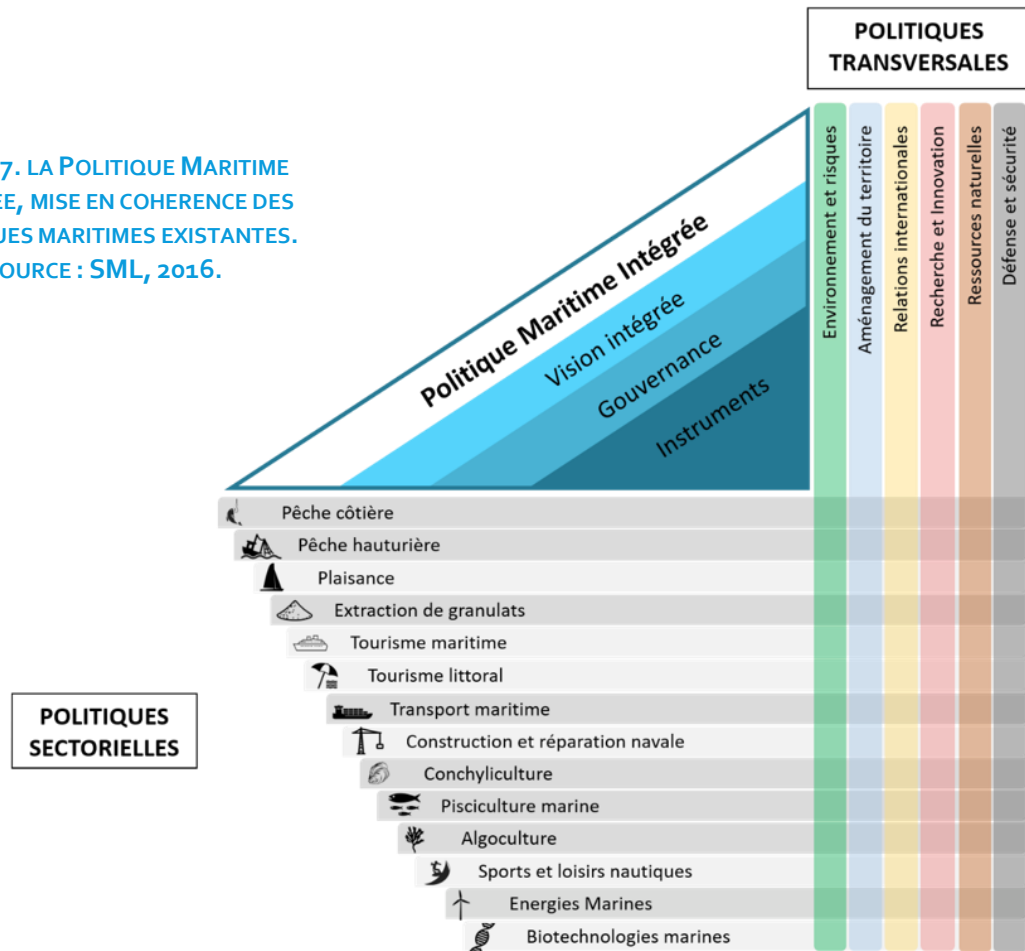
7. LA POLITIQUE MARITIME
EE, MISE EN COHERENCE DES
UES MARITIMES EXISTANTES.
OURCE : SML, 2016.

POLITIQUES TRANSVERSALES

Environnement et risques
Aménagement du territoire
Relations internationales
Recherche et Innovation
Ressources naturelles
Défense et sécurité

Politique Maritime Intégrée
Vision intégrée
Gouvernance
Instruments

POLITIQUES SECTORIELLES

Pêche côtière
Pêche hauturière
Plaisance
Extraction de granulats
Tourisme maritime
Tourisme littoral
Transport maritime
Construction et réparation navale
Conchyliculture
Pisciculture marine
Algoculture
Sports et loisirs nautiques
Energies Marines
Biotechnologies marines